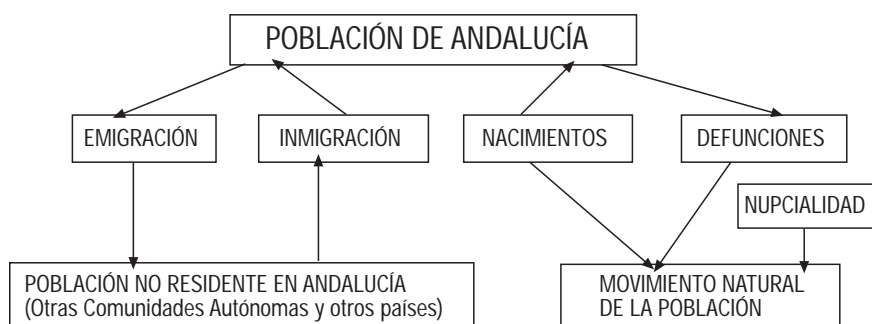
POBLACIÓN DE ANDALUCÍA

EMIGRACIÓN

INMIGRACIÓN

NACIMIENTOS

DEFUNCIONES

NUPCIALIDAD

POBLACIÓN NO RESIDENTE EN ANDALUCÍA (Otras Comunidades Autónomas y otros países)

MOVIMIENTO NATURAL DE LA POBLACIÓN